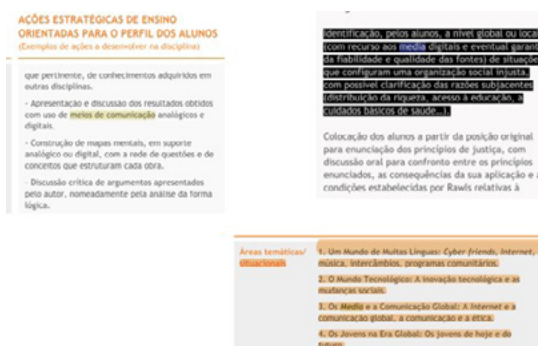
AÇÕES ESTRATÉGICAS DE ENSINO ORIENTADAS PARA O PERFIL DOS ALUNOS
(Exemplos de ações a desenvolver na disciplina)

que pertinente, de conhecimentos adquiridos em outras disciplinas.

- Apresentação e discussão dos resultados obtidos com uso de meios de comunicação analógicos e digitais.

- Construção de mapas mentais, em suporte analógico ou digital, com a rede de questões e de conceitos que estruturam cada obra.

- Discussão crítica de argumentos apresentados pelo autor, nomeadamente pela análise da forma lógica.

identificação, pelos alunos, a nível global ou local (com recurso aos media digitais e eventual garantia da fiabilidade e qualidade das fontes) de situações que configuram uma organização social injusta, com possível clarificação das razões subjacentes (distribuição da riqueza, acesso à educação, a cuidados básicos de saúde...).

Colocação dos alunos a partir da posição original para enunciação dos princípios de justiça, com discussão oral para confronto entre os princípios enunciados, as consequências da sua aplicação e as condições estabelecidas por Rawls relativas à

| Áreas temáticas/ situacionais | 1. Um Mundo de Muitas Línguas: Cyber friends, Internet, música, intercâmbios, programas comunitários. 2. O Mundo Tecnológico: A inovação tecnológica e as mudanças sociais. 3. Os Media e a Comunicação Global: A Internet e a comunicação global, a comunicação e a ética. 4. Os Jovens na Era Global: Os jovens de hoje e do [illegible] |